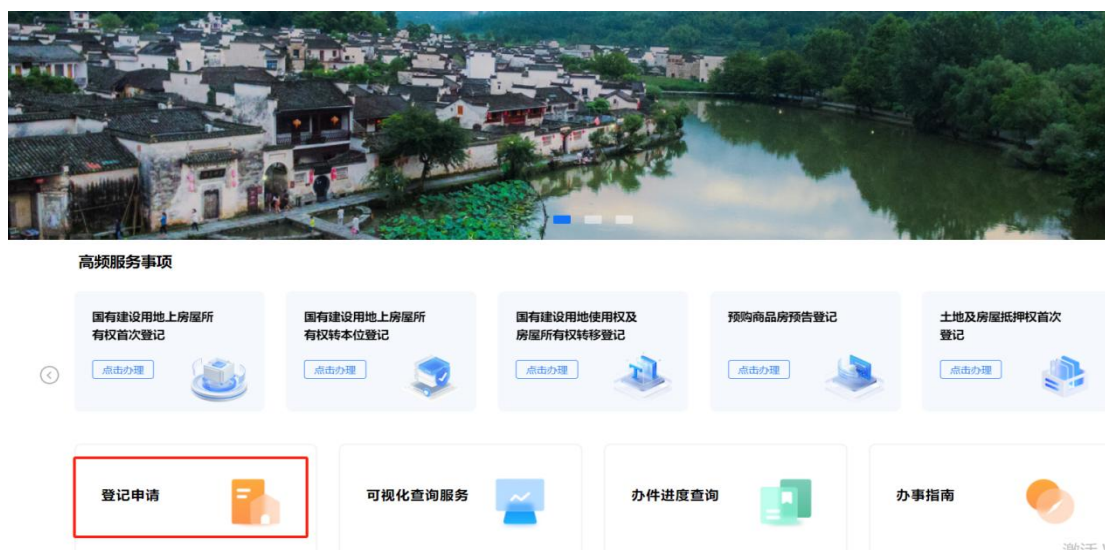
高频服务事项

国有建设用地上房屋所有权首次登记
点击办理

国有建设用地上房屋所有权转本位登记
点击办理

国有建设用地使用权及房屋所有权转移登记
点击办理

预购商品房预告登记
点击办理

土地及房屋抵押权首次登记
点击办理

登记申请

可视化查询服务

办件进度查询

办事指南